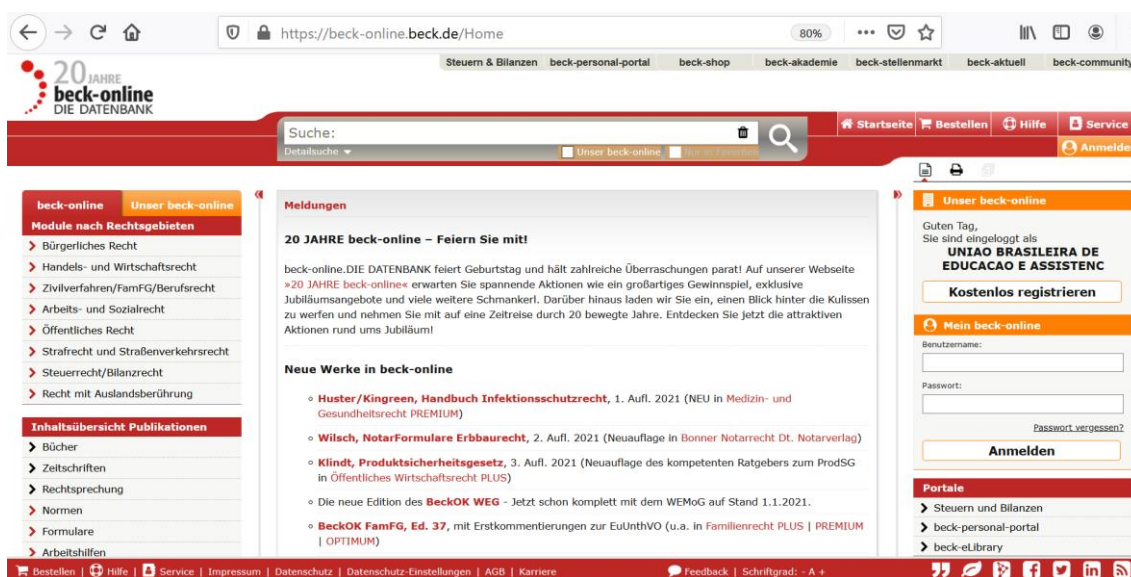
https://beck-online.beck.de/Home

80%

Steuern & Bilanzen beck-personal-portal beck-shop beck-akademie beck-stellenmarkt beck-aktuell beck-community

20 JAHRE
beck-online
DIE DATENBANK

Suche:

Detailsuche

Unser beck-online

Startseite Bestellen Hilfe Service

Anmelden

beck-online Unser beck-online

Module nach Rechtsgebieten

Bürgerliches Recht
Handels- und Wirtschaftsrecht
Zivilverfahren/FamFG/Berufsrecht
Arbeits- und Sozialrecht
Öffentliches Recht
Strafrecht und Straßenverkehrsrecht
Steuerrecht/Bilanzrecht
Recht mit Auslandsberührung

Inhaltsübersicht Publikationen

Bücher
Zeitschriften
Rechtsprechung
Normen
Formulare
Arbeitshilfen

Meldungen

20 JAHRE beck-online – Feiern Sie mit!

beck-online.DIE DATENBANK feiert Geburtstag und hält zahlreiche Überraschungen parat! Auf unserer Webseite »20 JAHRE beck-online« erwarten Sie spannende Aktionen wie ein großartiges Gewinnspiel, exklusive Jubiläumsangebote und viele weitere Schmankerl. Darüber hinaus laden wir Sie ein, einen Blick hinter die Kulissen zu werfen und nehmen Sie mit auf eine Zeitreise durch 20 bewegte Jahre. Entdecken Sie jetzt die attraktiven Aktionen rund ums Jubiläum!

Neue Werke in beck-online

Huster/Kingreen, Handbuch Infektionsschutzrecht, 1. Aufl. 2021 (NEU in Medizin- und Gesundheitsrecht PREMIUM)

Wilsch, NotarFormulare Erbbaurecht, 2. Aufl. 2021 (Neuauflage in Bonner Notarrecht Dt. Notarverlag)

Klindt, Produktsicherheitsgesetz, 3. Aufl. 2021 (Neuauflage des kompetenten Ratgebers zum ProdSG in Öffentliches Wirtschaftsrecht PLUS)

Die neue Edition des BeckOK WEG - Jetzt schon komplett mit dem WEMoG auf Stand 1.1.2021.

BeckOK FamFG, Ed. 37, mit Erstkommentierungen zur EuUnthVO (u.a. in Familienrecht PLUS | PREMIUM | OPTIMUM)

Unser beck-online

Guten Tag,
Sie sind eingeloggt als
UNIAO BRASILEIRA DE EDUCACAO E ASSISTENC

Kostenlos registrieren

Mein beck-online

Benutzername:

Passwort:

Passwort vergessen?

Anmelden

Portale

Steuern und Bilanzen
beck-personal-portal
beck-eLibrary

Bestellen | Hilfe | Service | Impressum | Datenschutz | Datenschutz-Einstellungen | AGB | Karriere

Feedback | Schriftgrad: - A +